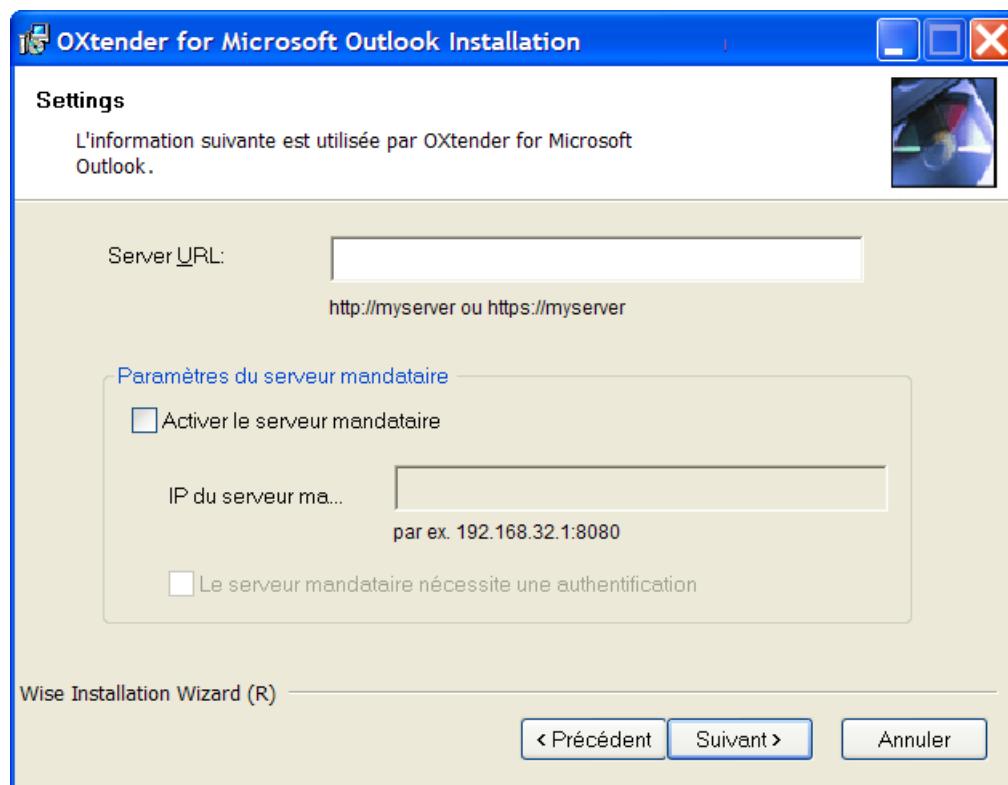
OXtender for Microsoft Outlook Installation

Settings

L'information suivante est utilisée par OXtender for Microsoft Outlook.

Server URL:

http://myserver ou https://myserver

Paramètres du serveur mandataire

Activer le serveur mandataire

IP du serveur ma...

par ex. 192.168.32.1:8080

Le serveur mandataire nécessite une authentification

Wise Installation Wizard (R)

< Précédent

Suivant >

Annuler